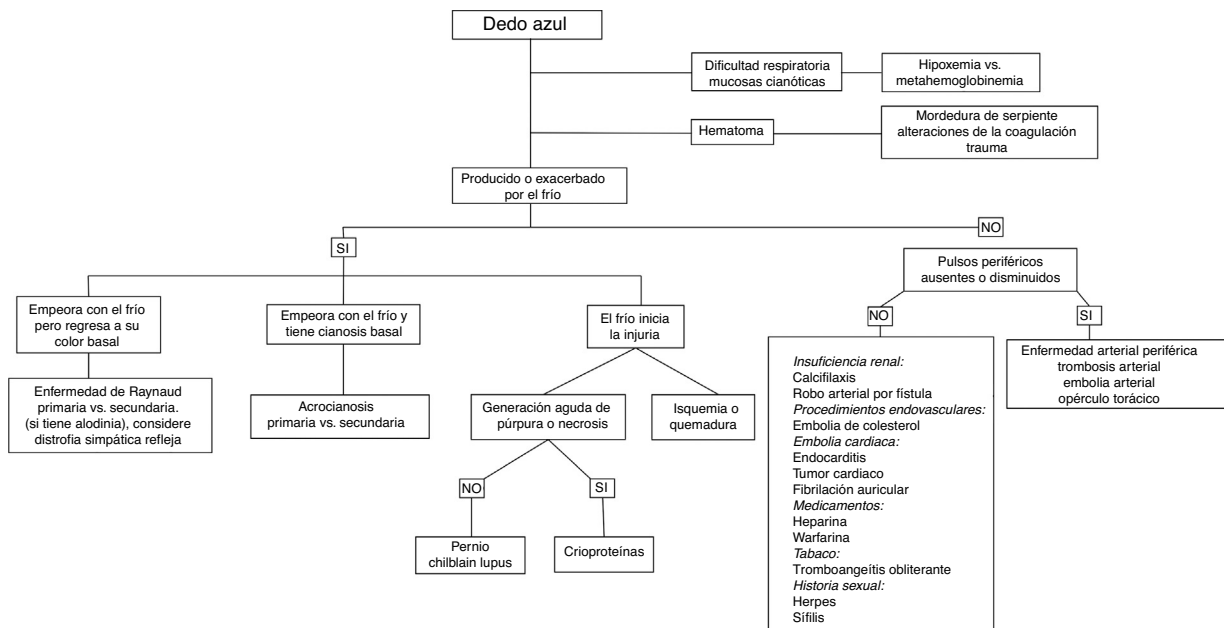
Dedo azul

Dificultad respiratoria mucosas cianóticas

Hipoxemia vs. metahemoglobinemia

Hematoma

Mordedura de serpiente alteraciones de la coagulación trauma

Producido o exacerbado por el frío

SI

NO

Empeora con el frío pero regresa a su color basal

Enfermedad de Raynaud primaria vs. secundaria. (si tiene alodinia), considere distrofia simpática refleja

Empeora con el frío y tiene cianosis basal

Acrocianosis primaria vs. secundaria

El frío inicia la injuria

Generación aguda de púrpura o necrosis

NO

Pernio chilblain lupus

SI

Crioproteínas

Isquemia o quemadura

Pulsos periféricos ausentes o disminuidos

NO

Insuficiencia renal:
Calcifilaxis
Robo arterial por fístula
Procedimientos endovasculares:
Embolia de colesterol
Embolia cardiaca:
Endocarditis
Tumor cardiaco
Fibrilación auricular
Medicamentos:
Heparina
Warfarina
Tabaco:
Tromboangeítis obliterante
Historia sexual:
Herpes
Sífilis

SI

Enfermedad arterial periférica trombosis arterial embolia arterial opérculo torácico